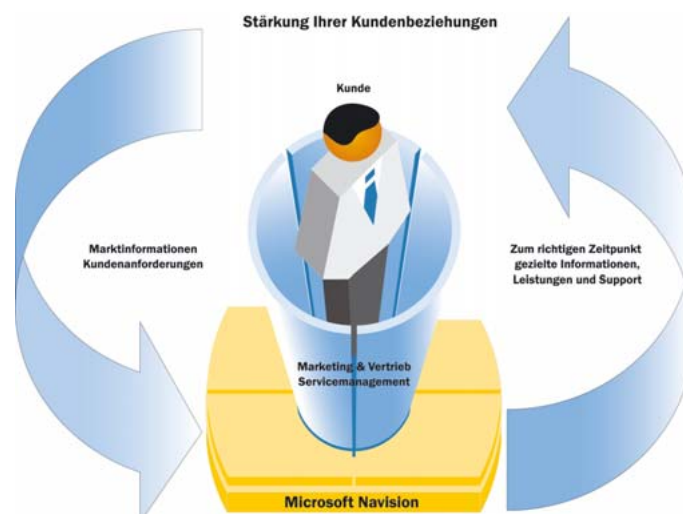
Stärkung Ihrer Kundenbeziehungen

Kunde

Marktinformationen
Kundenanforderungen

Zum richtigen Zeitpunkt
gezielte Informationen,
Leistungen und Support

Marketing & Vertrieb
Servicemanagement

Microsoft Navision